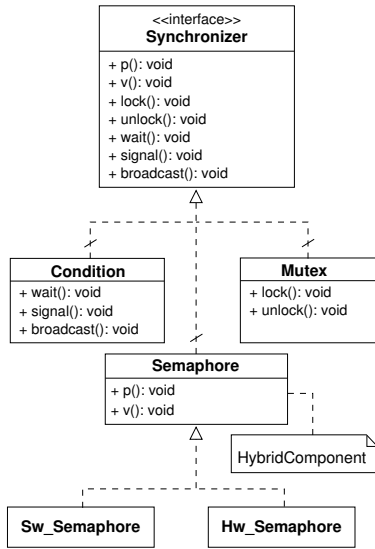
<<interface>>
Synchronizer

+ p(): void
+ v(): void
+ lock(): void
+ unlock(): void
+ wait(): void
+ signal(): void
+ broadcast(): void

Condition

+ wait(): void
+ signal(): void
+ broadcast(): void

Mutex

+ lock(): void
+ unlock(): void

Semaphore

+ p(): void
+ v(): void

HybridComponent

Sw_Semaphore

Hw_Semaphore